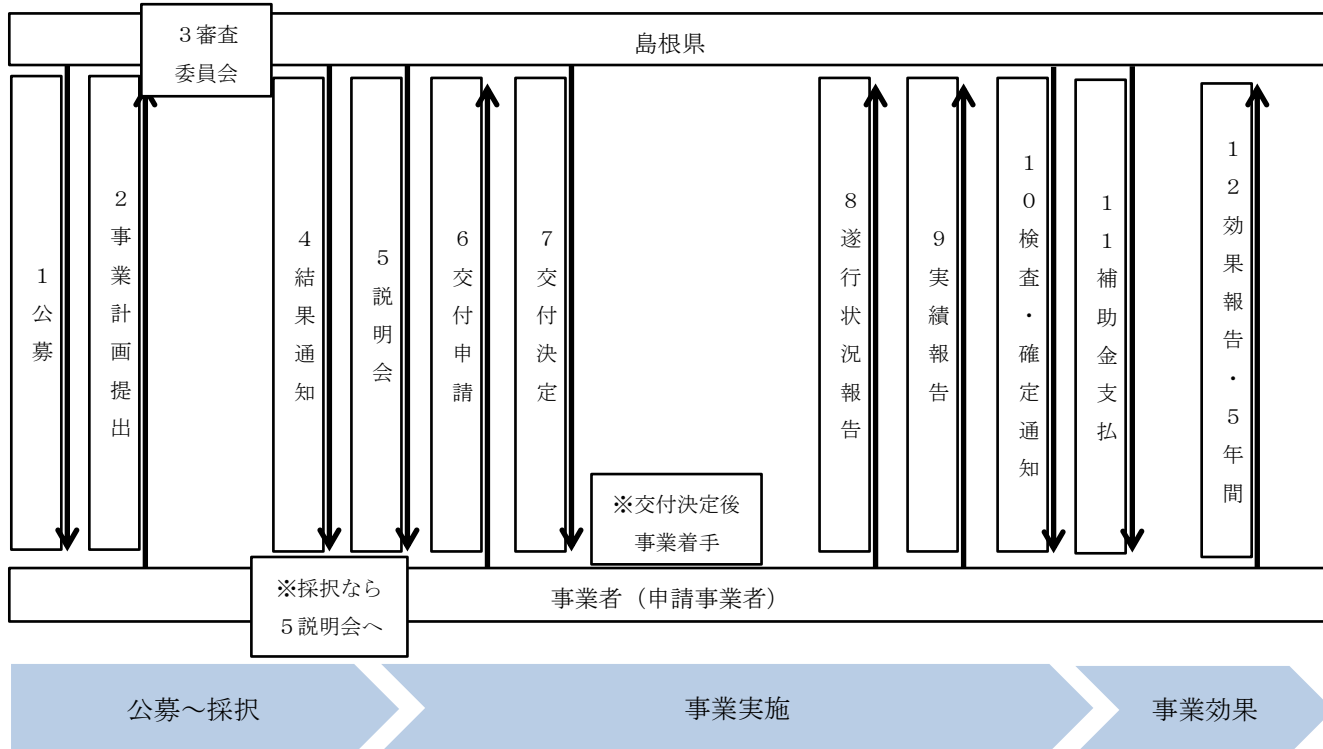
3審査委員会

島根県

1公募

2事業計画提出

4結果通知

5説明会

6交付申請

7交付決定

8遂行状況報告

9実績報告

10検査・確定通知

11補助金支払

12効果報告・5年間

※交付決定後事業着手

※採択なら5説明会へ

事業者（申請事業者）

公募～採択

事業実施

事業効果